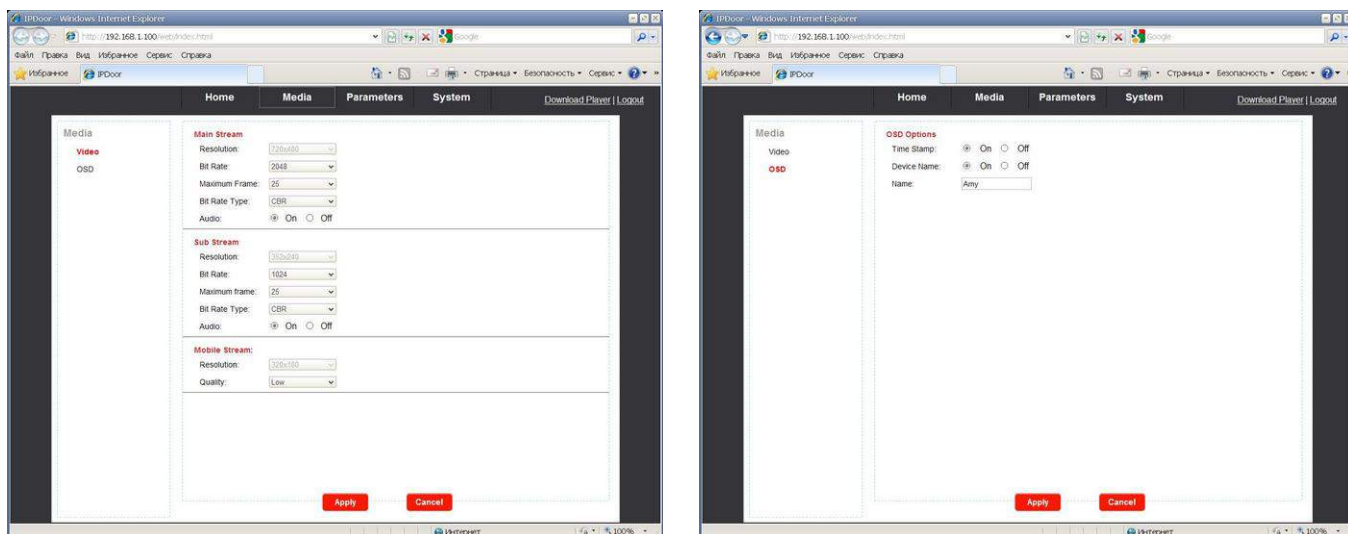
IPDoor - Windows Internet Explorer
http://192.168.1.100/web/index.html
Google
Файл Правка Вид Избранное Сервис Справка
Избранное IPDoor
Страница • Безопасность • Сервис •
Home Media Parameters System
Download Player | Logout
Media
Video
OSD
Main Stream
Resolution: 720x480
Bit Rate: 2048
Maximum Frame: 25
Bit Rate Type: CBR
Audio: On Off
Sub Stream
Resolution: 352x240
Bit Rate: 1024
Maximum frame: 25
Bit Rate Type: CBR
Audio: On Off
Mobile Stream:
Resolution: 320x180
Quality: Low
Apply Cancel
Интернет
100%

IPDoor - Windows Internet Explorer
http://192.168.1.100/web/index.html
Google
Файл Правка Вид Избранное Сервис Справка
Избранное IPDoor
Страница • Безопасность • Сервис •
Home Media Parameters System
Download Player | Logout
Media
Video
OSD
OSD Options
Time Stamp: On Off
Device Name: On Off
Name: Amy
Apply Cancel
Интернет
100%